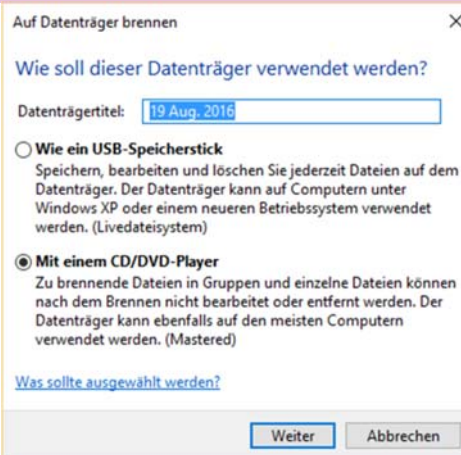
Auf Datenträger brennen

×

Wie soll dieser Datenträger verwendet werden?

Datenträgertitel: 19 Aug. 2016

Wie ein USB-Speicherstick
Speichern, bearbeiten und löschen Sie jederzeit Dateien auf dem Datenträger. Der Datenträger kann auf Computern unter Windows XP oder einem neueren Betriebssystem verwendet werden. (Livedateisystem)

Mit einem CD/DVD-Player
Zu brennende Dateien in Gruppen und einzelne Dateien können nach dem Brennen nicht bearbeitet oder entfernt werden. Der Datenträger kann ebenfalls auf den meisten Computern verwendet werden. (Mastered)

Was sollte ausgewählt werden?

Weiter

Abbrechen